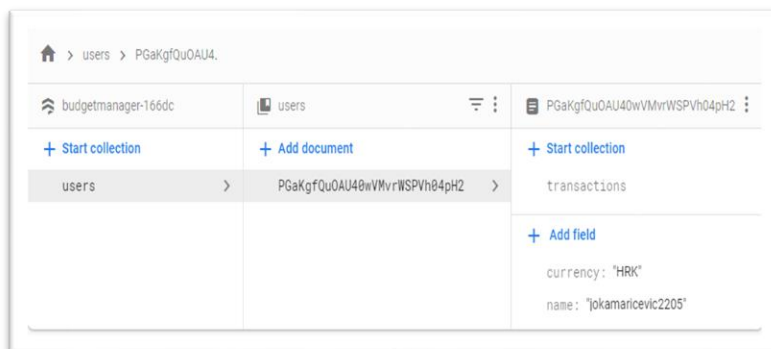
> users > PGaKgfQuOAU4.

budgetmanager-166dc

+ Start collection

users >

users

+ Add document

PGaKgfQuOAU40wVMvrWSPVh04pH2 >

PGaKgfQuOAU40wVMvrWSPVh04pH2

+ Start collection

transactions

+ Add field

currency: "HRK"

name: "jokamaricevic2205"